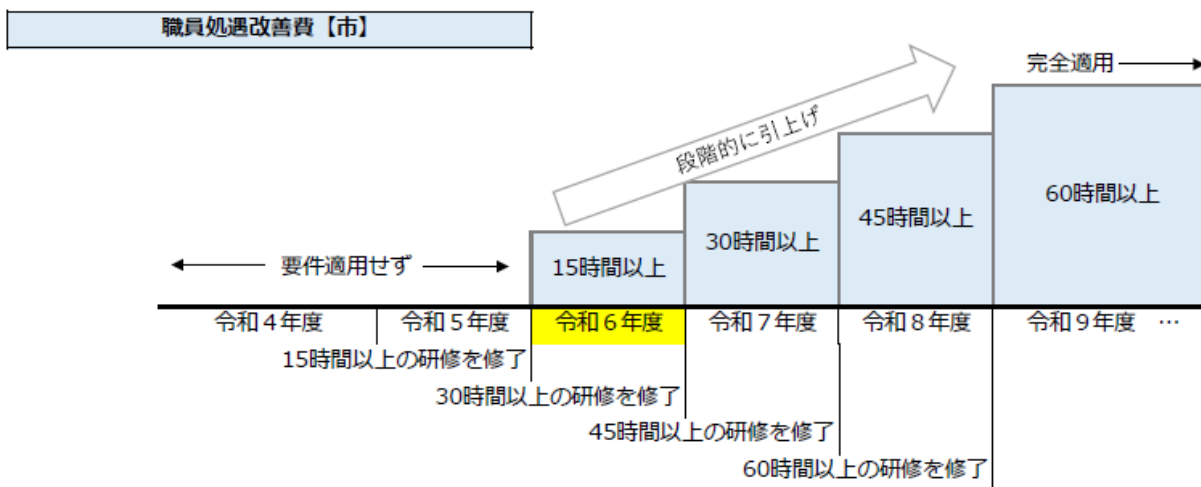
職員処遇改善費【市】

完全適用

段階的に引上げ

60時間以上

45時間以上

30時間以上

15時間以上

要件適用せず

令和４年度 令和５年度 令和６年度 令和７年度 令和８年度 令和９年度 …

15時間以上の研修を修了

30時間以上の研修を修了

45時間以上の研修を修了

60時間以上の研修を修了